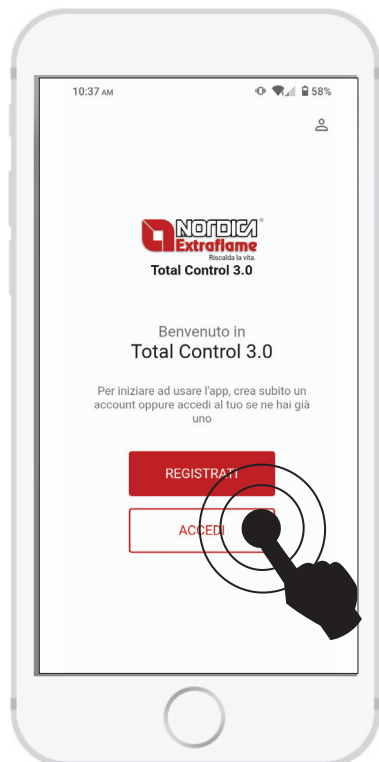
10:37 AM

58%

NORDICA®
Extraflame
Riscalda la vita.
Total Control 3.0

Benvenuto in
Total Control 3.0

Per iniziare ad usare l'app, crea subito un account oppure accedi al tuo se ne hai già uno

REGISTRATI

ACCEDI